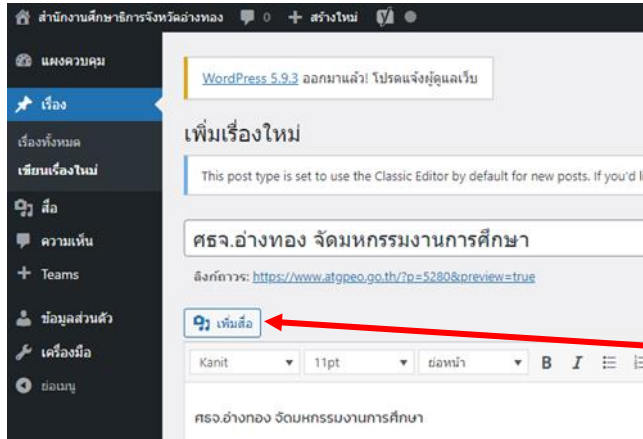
สำนักงานศึกษาธิการจังหวัดอ่างทอง 0 สร้างใหม่

แผงควบคุม
เรื่อง
เรื่องทั้งหมด
เขียนเรื่องใหม่
สื่อ
ความเห็น
Teams
ข้อมูลส่วนตัว
เครื่องมือ
ย่อเมนู

WordPress 5.9.3 ออกมาแล้ว! โปรดแจ้งผู้ดูแลเว็บ

เพิ่มเรื่องใหม่

This post type is set to use the Classic Editor by default for new posts. If you'd l

ศธจ.อ่างทอง จัดมหกรรมงานการศึกษา

ลิงก์ถาวร: https://www.atgpeo.go.th/?p=5280&preview=true

เพิ่มสื่อ

Kanit 11pt ย่อหน้า B I

ศธจ.อ่างทอง จัดมหกรรมงานการศึกษา